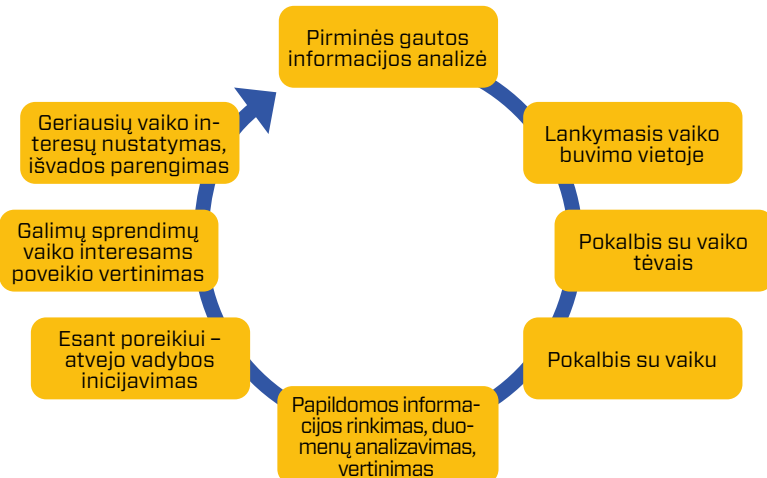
Pirminės gautos informacijos analizė

Lankymasis vaiko buvimo vietoje

Pokalbis su vaiko tėvais

Pokalbis su vaiku

Papildomos informacijos rinkimas, duomenų analizavimas, vertinimas

Esant poreikiui – atvejo vadybos inicijavimas

Galimų sprendimų vaiko interesams poveikio vertinimas

Geriausių vaiko interesų nustatymas, išvados parengimas